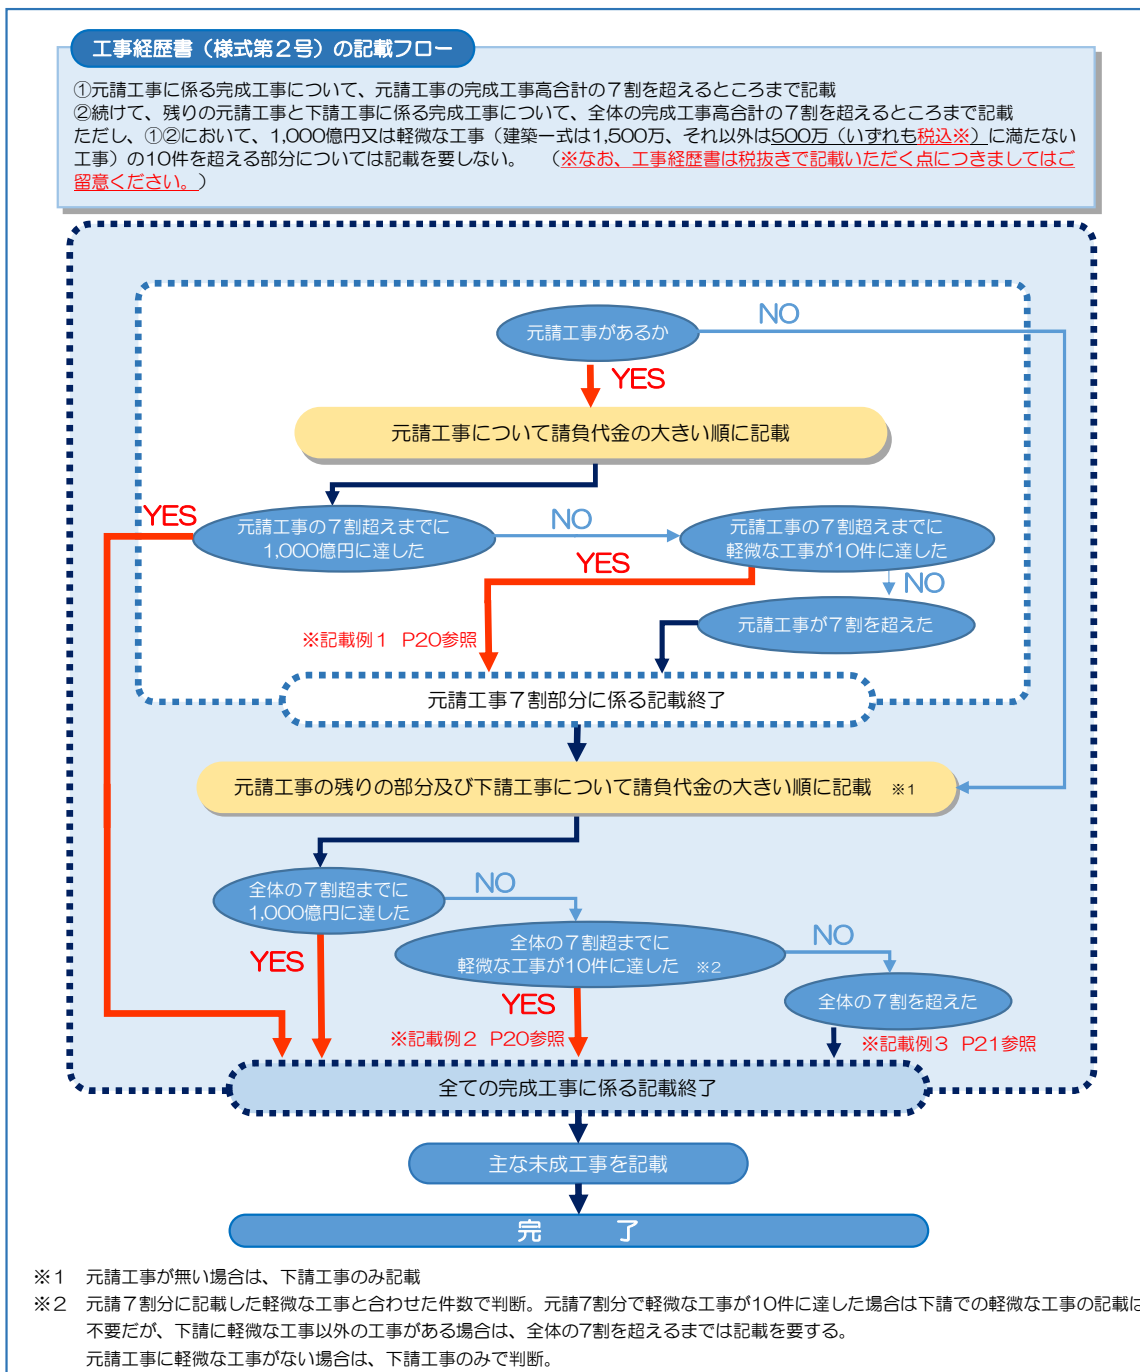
工事経歴書（様式第２号）の記載フロー

①元請工事に係る完成工事について、元請工事の完成工事高合計の７割を超えるところまで記載
②続けて、残りの元請工事と下請工事に係る完成工事について、全体の完成工事高合計の７割を超えるところまで記載
ただし、①②において、1,000億円又は軽微な工事（建築一式は1,500万、それ以外は500万（いずれも税込※）に満たない工事）の10件を超える部分については記載を要しない。　（※なお、工事経歴書は税抜きで記載いただく点につきましてはご留意ください。）

元請工事があるか
NO
YES
元請工事について請負代金の大きい順に記載
YES
元請工事の７割超えまでに 1,000億円に達した
NO
元請工事の７割超えまでに 軽微な工事が10件に達した
YES
NO
元請工事が７割を超えた
※記載例１　P20参照
元請工事７割部分に係る記載終了
元請工事の残りの部分及び下請工事について請負代金の大きい順に記載　※1
全体の７割超までに 1,000億円に達した
NO
全体の７割超までに 軽微な工事が10件に達した　※2
NO
YES
YES
全体の７割を超えた
※記載例２　P20参照
※記載例３　P21参照
全ての完成工事に係る記載終了
主な未成工事を記載
完　　了

※1　元請工事が無い場合は、下請工事のみ記載
※2　元請７割分に記載した軽微な工事と合わせた件数で判断。元請7割分で軽微な工事が10件に達した場合は下請での軽微な工事の記載に不要だが、下請に軽微な工事以外の工事がある場合は、全体の7割を超えるまでは記載を要する。
元請工事に軽微な工事がない場合は、下請工事のみで判断。